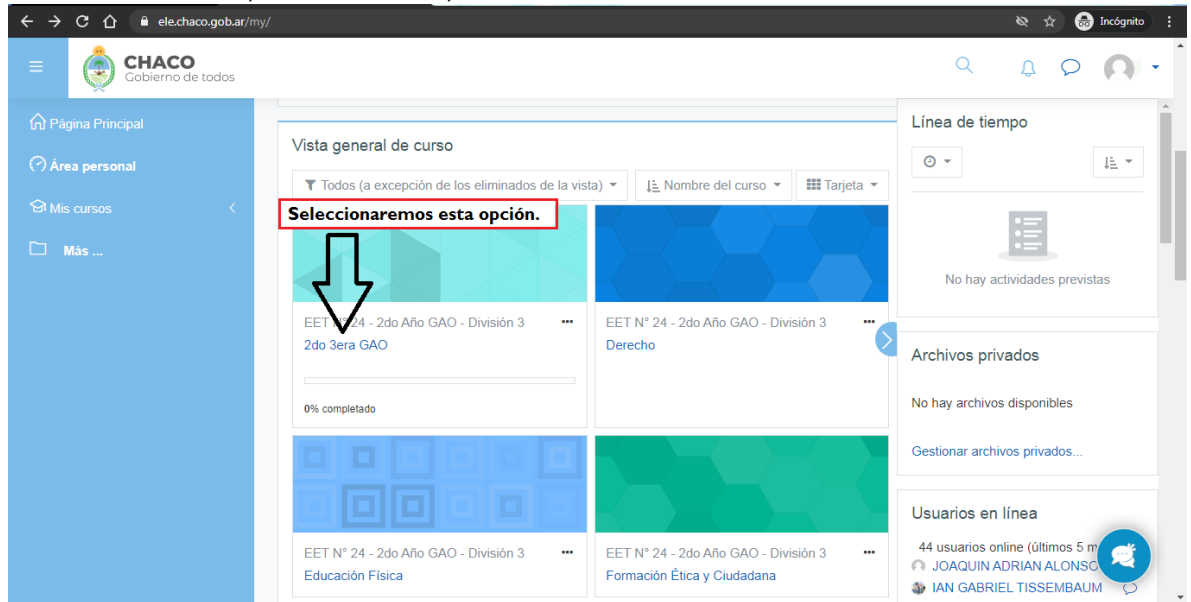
ele.chaco.gob.ar/my/

Incógnito

CHACO
Gobierno de todos

Página Principal

Área personal

Mis cursos

Más ...

Vista general de curso

Todos (a excepción de los eliminados de la vista)

Nombre del curso

Tarjeta

Seleccionaremos esta opción.

EET N° 24 - 2do Año GAO - División 3
2do 3era GAO

0% completado

EET N° 24 - 2do Año GAO - División 3
Derecho

EET N° 24 - 2do Año GAO - División 3
Educación Física

EET N° 24 - 2do Año GAO - División 3
Formación Ética y Ciudadana

Línea de tiempo

No hay actividades previstas

Archivos privados

No hay archivos disponibles

Gestionar archivos privados...

Usuarios en línea

44 usuarios online (últimos 5 m

JOAQUIN ADRIAN ALONSO

IAN GABRIEL TISSEMBAUM